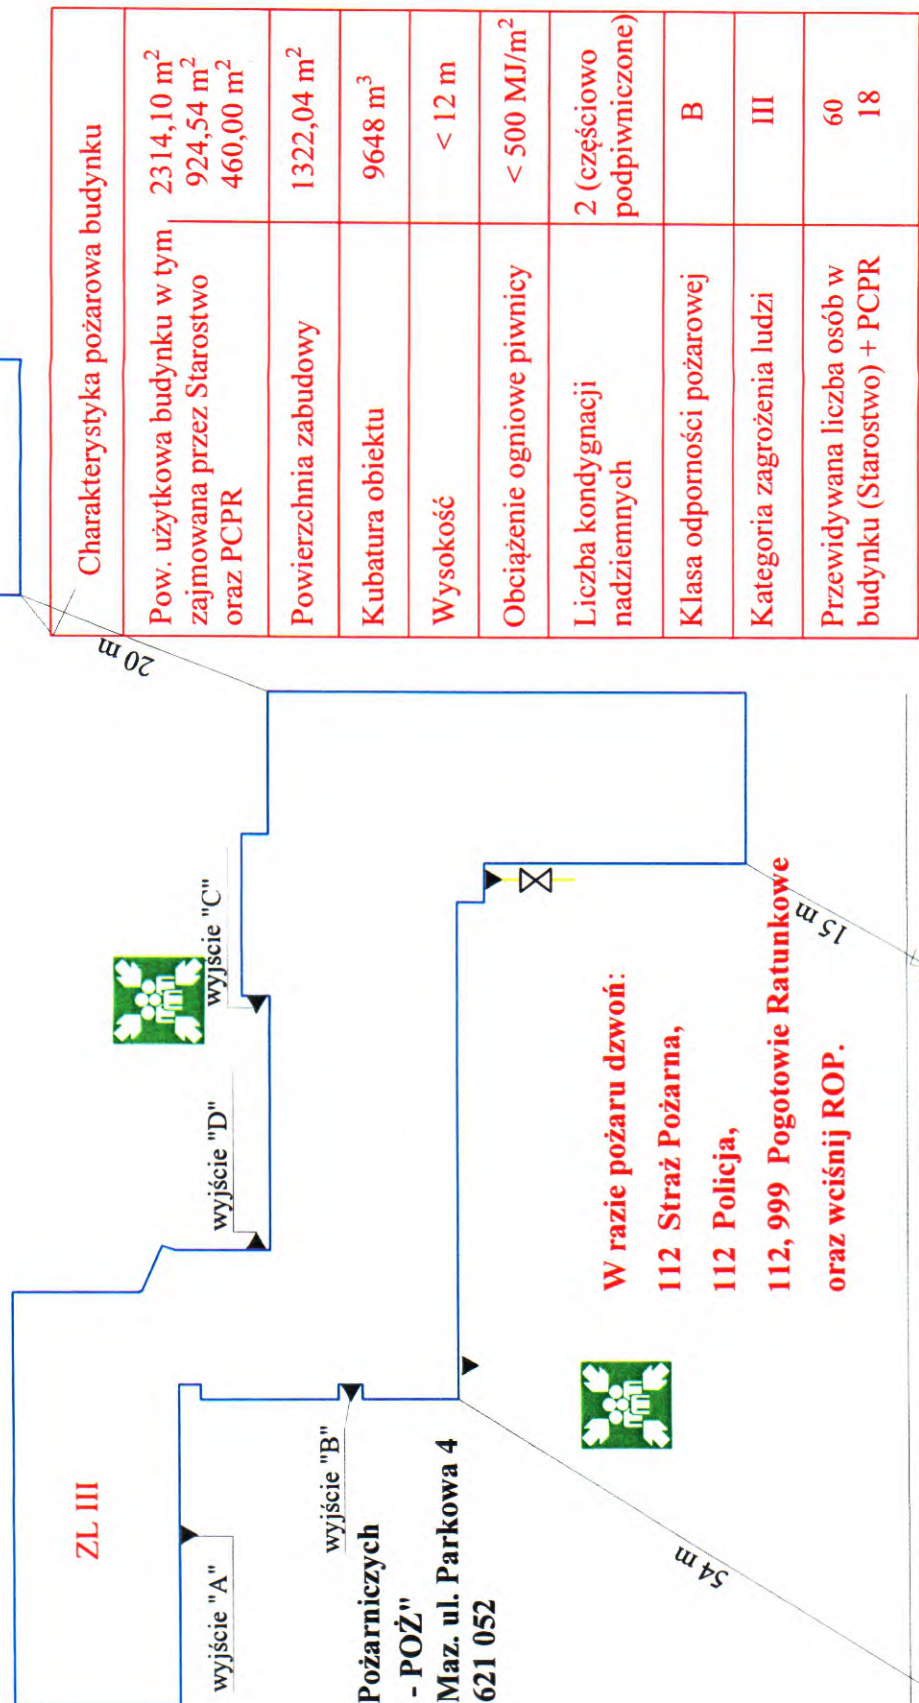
Charakterystyka pożarowa budynku

| | |
|---|---|
| Pow. użytkowa budynku w tym zajmowana przez Starostwo oraz PCPR | 2314,10 m$^2$ 924,54 m$^2$ 460,00 m$^2$ |
| Powierzchnia zabudowy | 1322,04 m$^2$ |
| Kubatura obiektu | 9648 m$^3$ |
| Wysokość | < 12 m |
| Obciążenie ogniowe piwnicy | < 500 MJ/m$^2$ |
| Liczba kondygnacji nadziemnych | 2 (częściowo podpiwniczone) |
| Klasa odporności pożarowej | B |
| Kategoria zagrożenia ludzi | III |
| Przewidywana liczba osób w budynku (Starostwo) + PCPR | 60 18 |

20 m

15 m

54 m

wyjście "C"

wyjście "D"

wyjście "B"

wyjście "A"

ZL III

W razie pożaru dzwoń:

112 Straż Pożarna,

112 Policja,

112, 999 Pogotowie Ratunkowe

oraz wciśnij ROP.

Pożarniczych
- POŻ"
Maz. ul. Parkowa 4
621 052